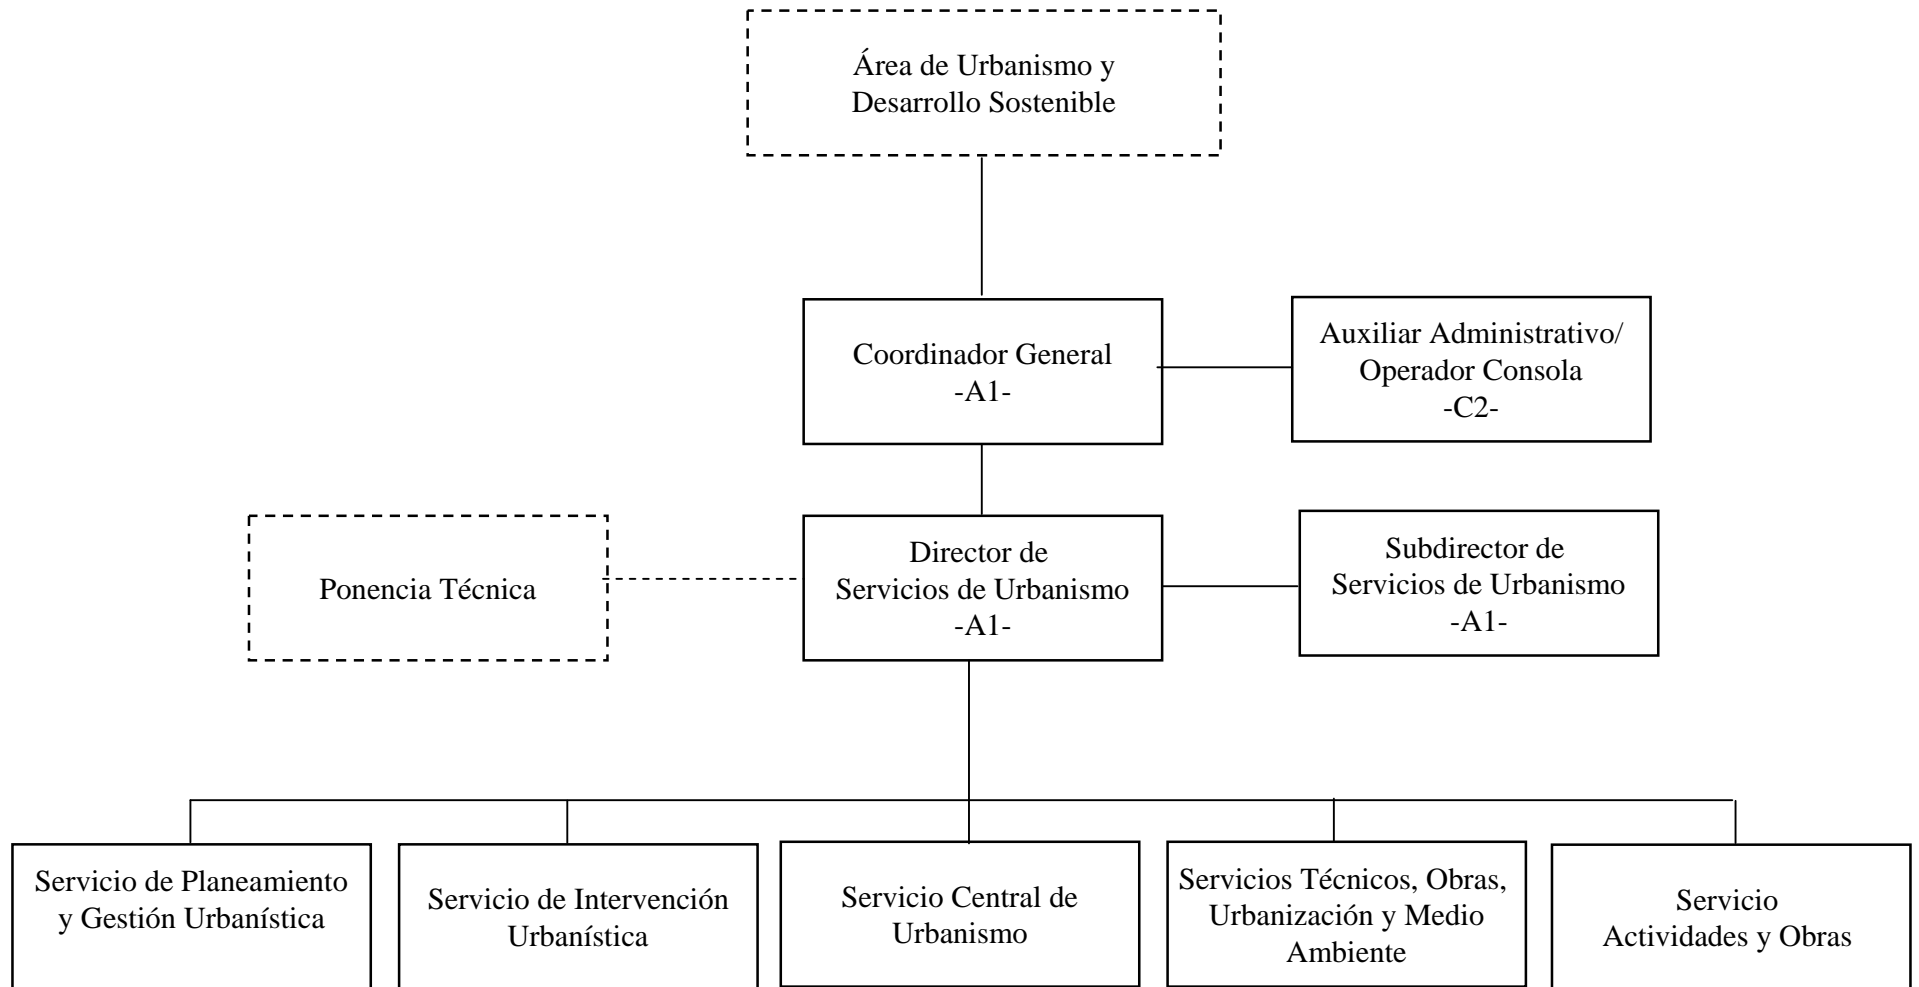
Área de Urbanismo y Desarrollo Sostenible

Coordinador General
-A1-

Auxiliar Administrativo/ Operador Consola
-C2-

Ponencia Técnica

Director de Servicios de Urbanismo
-A1-

Subdirector de Servicios de Urbanismo
-A1-

Servicio de Planeamiento y Gestión Urbanística

Servicio de Intervención Urbanística

Servicio Central de Urbanismo

Servicios Técnicos, Obras, Urbanización y Medio Ambiente

Servicio Actividades y Obras